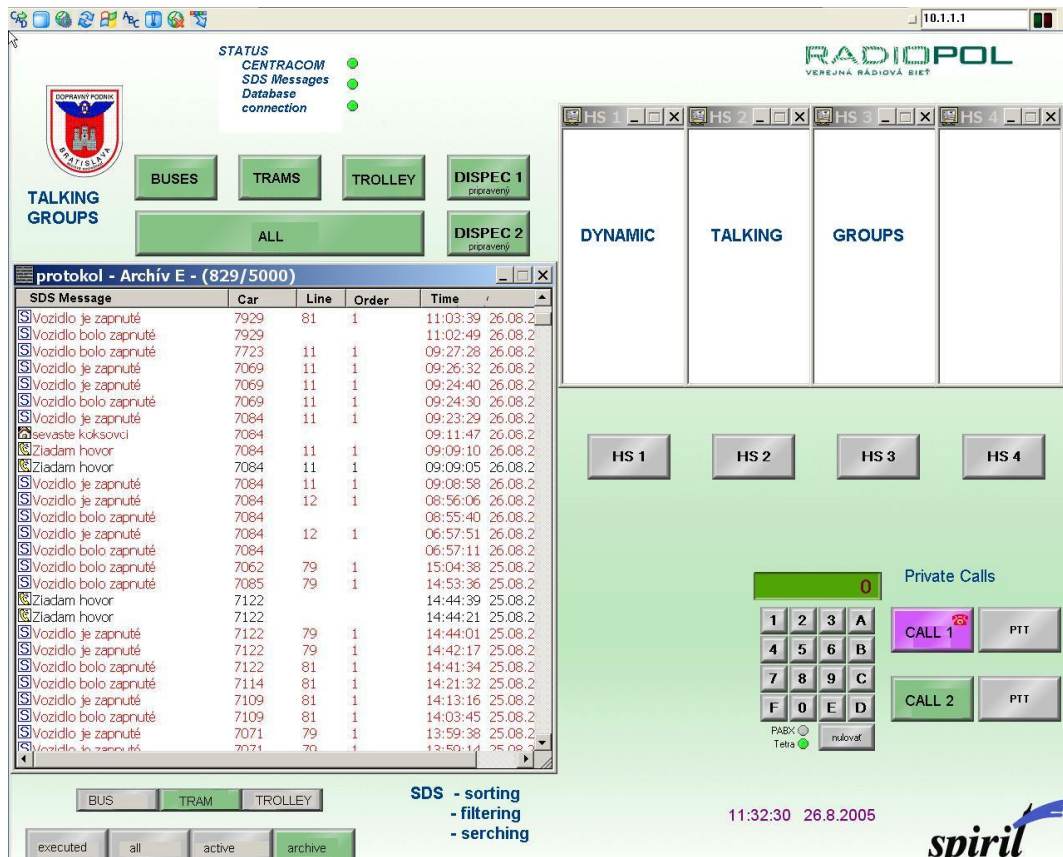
10.1.1.1

STATUS
CENTRACOM
SDS Messages
Database connection

RADIOPOL
VEREJNÁ RÁDIOVÁ SIEŤ

DOPRAVNÝ PODNIK BRATISLAVA

TALKING GROUPS

BUSES
TRAMS
TROLLEY
DISPEC 1 pripravený
ALL
DISPEC 2 pripravený

HS 1
HS 2
HS 3
HS 4

DYNAMIC TALKING GROUPS

protokol - Archív E - (829/5000)

| SDS Message | Car | Line | Order | Time |
|---|---|---|---|---|
| Vozidlo je zapnuté | 7929 | 81 | 1 | 11:03:39 26.08.2 |
| Vozidlo bolo zapnuté | 7929 | | | 11:02:49 26.08.2 |
| Vozidlo bolo zapnuté | 7723 | 11 | 1 | 09:27:28 26.08.2 |
| Vozidlo je zapnuté | 7069 | 11 | 1 | 09:26:32 26.08.2 |
| Vozidlo je zapnuté | 7069 | 11 | 1 | 09:24:40 26.08.2 |
| Vozidlo bolo zapnuté | 7069 | 11 | 1 | 09:24:30 26.08.2 |
| Vozidlo je zapnuté | 7084 | 11 | 1 | 09:23:29 26.08.2 |
| sevaste koksovci | 7084 | | | 09:11:47 26.08.2 |
| Ziadam hovor | 7084 | 11 | 1 | 09:09:10 26.08.2 |
| Ziadam hovor | 7084 | 11 | 1 | 09:09:05 26.08.2 |
| Vozidlo je zapnuté | 7084 | 11 | 1 | 09:08:58 26.08.2 |
| Vozidlo je zapnuté | 7084 | 12 | 1 | 08:56:06 26.08.2 |
| Vozidlo bolo zapnuté | 7084 | | | 08:55:40 26.08.2 |
| Vozidlo je zapnuté | 7084 | 12 | 1 | 06:57:51 26.08.2 |
| Vozidlo bolo zapnuté | 7084 | | | 06:57:11 26.08.2 |
| Vozidlo bolo zapnuté | 7062 | 79 | 1 | 15:04:38 25.08.2 |
| Vozidlo bolo zapnuté | 7085 | 79 | 1 | 14:53:36 25.08.2 |
| Ziadam hovor | 7122 | | | 14:44:39 25.08.2 |
| Ziadam hovor | 7122 | | | 14:44:21 25.08.2 |
| Vozidlo je zapnuté | 7122 | 79 | 1 | 14:44:01 25.08.2 |
| Vozidlo je zapnuté | 7122 | 79 | 1 | 14:42:17 25.08.2 |
| Vozidlo bolo zapnuté | 7122 | 81 | 1 | 14:41:34 25.08.2 |
| Vozidlo bolo zapnuté | 7114 | 81 | 1 | 14:21:32 25.08.2 |
| Vozidlo je zapnuté | 7109 | 81 | 1 | 14:13:16 25.08.2 |
| Vozidlo bolo zapnuté | 7109 | 81 | 1 | 14:03:45 25.08.2 |
| Vozidlo je zapnuté | 7071 | 79 | 1 | 13:59:38 25.08.2 |
| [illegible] | 7071 | 79 | 1 | 13:59:14 25.08.2 |

0
Private Calls
1 2 3 A
4 5 6 B
7 8 9 C
F 0 E D
PABX
Tetra
nulovať
CALL 1
PTT
CALL 2
PTT

BUS TRAM TROLLEY
SDS - sorting
- filtering
- serching
executed all active archive

11:32:30 26.8.2005

spiril